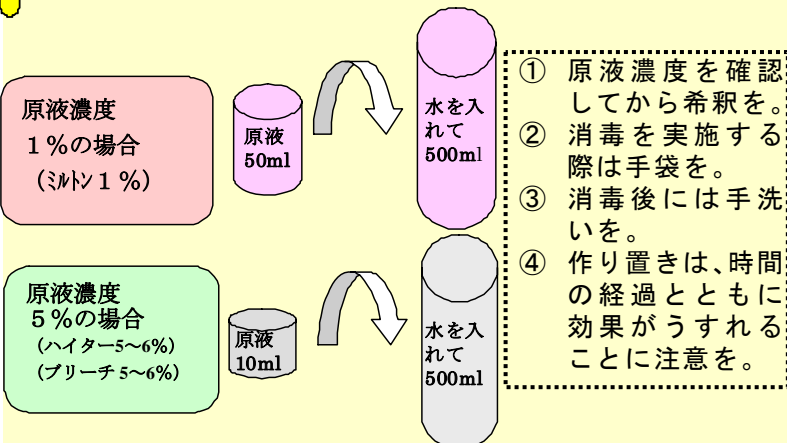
原液濃度
１％の場合
（ﾐﾙﾄﾝ１％）

原液
50ml

水を入れて
500ml

原液濃度
５％の場合
（ハイター5～6%）
（ブリーチ 5～6%）

原液
10ml

水を入れて
500ml

① 原液濃度を確認してから希釈を。
② 消毒を実施する際は手袋を。
③ 消毒後には手洗いを。
④ 作り置きは、時間の経過とともに効果がうすれることに注意を。